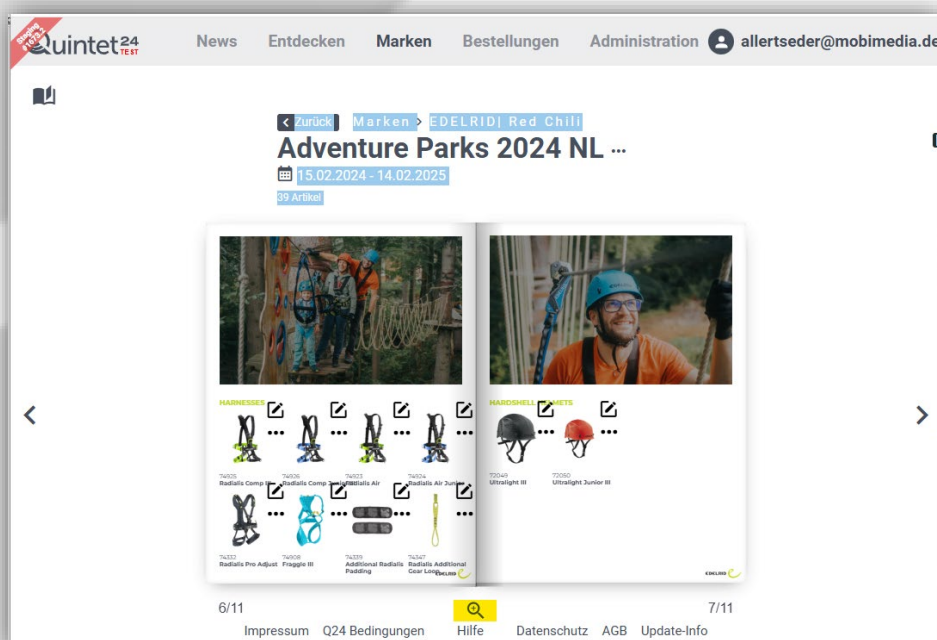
Staging 6.53.0 Quintet24 TEST

News Entdecken Marken Bestellungen Administration allertseder@mobimedia.de

Zurück Marken > EDELRID| Red Chili

Adventure Parks 2024 NL ...

15.02.2024 - 14.02.2025

39 Artikel

HARNESSES

74905 Radialis Comp III

74926 Radialis Comp 3 Junior

74923 Radialis Air

74924 Radialis Air Junior

74332 Radialis Pro Adjust

74908 Fraggle III

74339 Additional Radialis Padding

74347 Radialis Additional Gear Loop

EDELRID

HARDSHELL HELMETS

72049 Ultralight III

72050 Ultralight Junior III

EDELRID

6/11

7/11

Impressum Q24 Bedingungen Hilfe Datenschutz AGB Update-Info